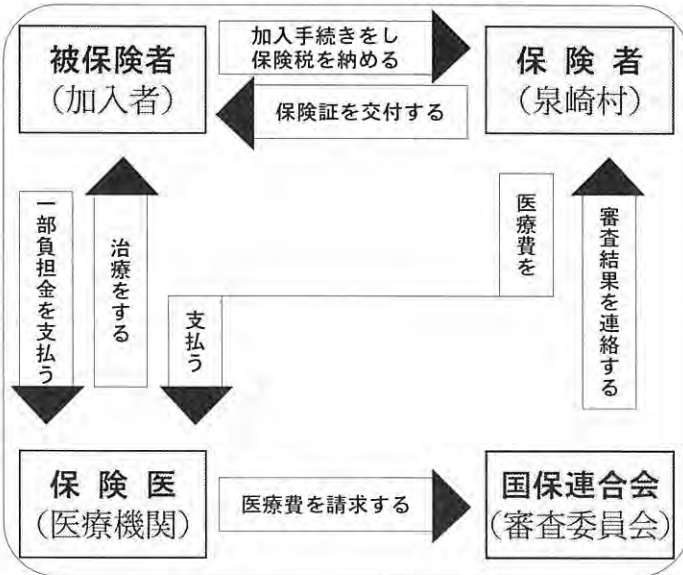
被保険者
（加入者）

加入手続きをし
保険税を納める

保険証を交付する

保 険 者
（泉崎村）

一部負担金を支払う

治療をする

医療費を

支払う

審査結果を連絡する

保 険 医
（医療機関）

医療費を請求する

国保連合会
（審査委員会）